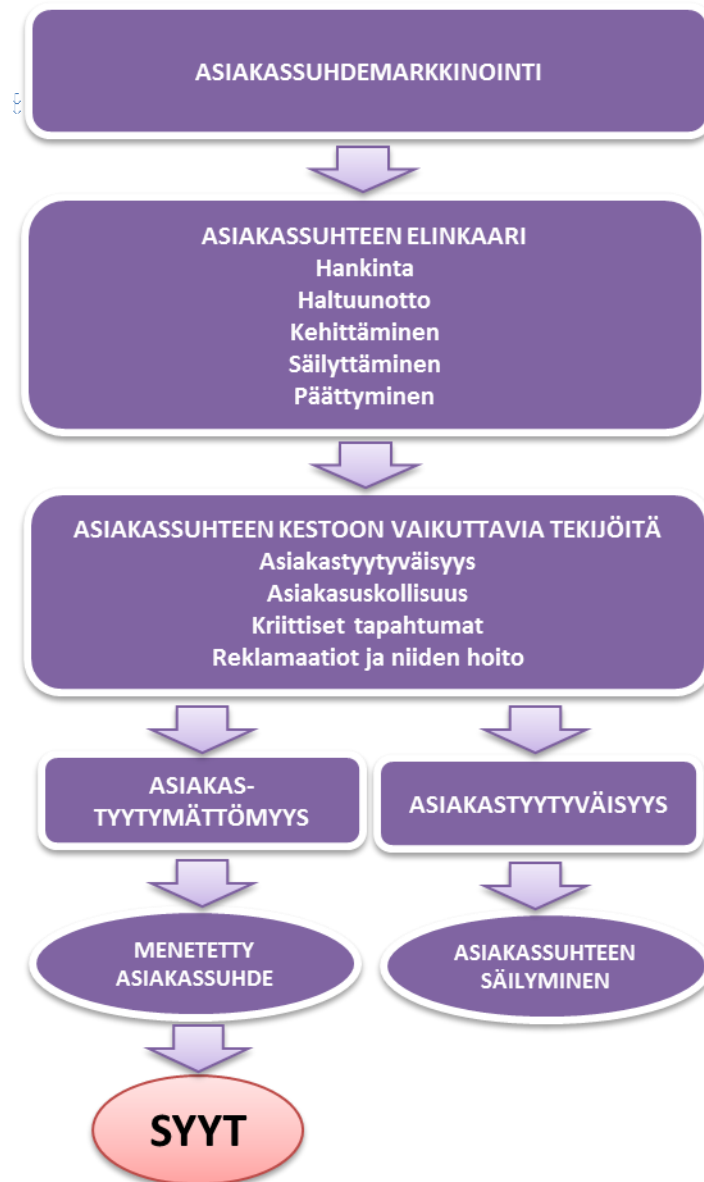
ASIAKASSUHDEMARKKINOINTI

ASIAKASSUHTEEN ELINKAARI
Hankinta
Haltuunotto
Kehittäminen
Säilyttäminen
Päättyminen

ASIAKASSUHTEEN KESTOON VAIKUTTAVIA TEKIJÖITÄ
Asiakastyytyväisyys
Asiakasuskollisuus
Kriittiset tapahtumat
Reklamaatiot ja niiden hoito

ASIAKAS-TYYTYMÄTTÖMYYS

ASIAKASTYYTYVÄISYYS

MENETETTY ASIAKASSUHDE

ASIAKASSUHTEEN SÄILYMINEN

SYYT